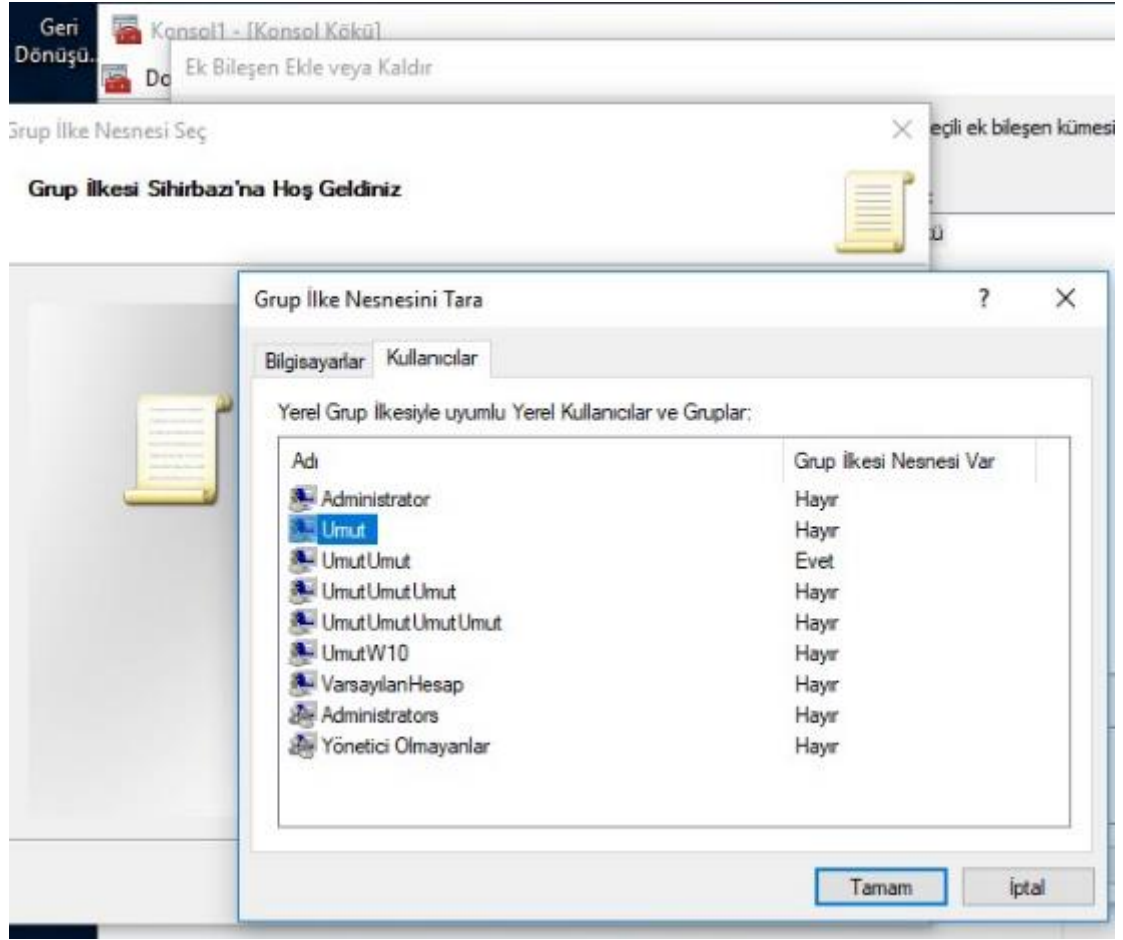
Geri Dönüşü...

Konsol1 - [Konsol Kökü]

Do

Ek Bileşen Ekle veya Kaldır

eçili ek bileşen kümesi

:

ü

Grup İlke Nesnesi Seç

Grup İlkesi Sihirbazı'na Hoş Geldiniz

Grup İlke Nesnesini Tara

?

Bilgisayarlar

Kullanıcılar

Yerel Grup İlkesiyle uyumlu Yerel Kullanıcılar ve Gruplar:

| Adı | Grup İlkesi Nesnesi Var |
|---|---|
| Administrator | Hayır |
| Umut | Hayır |
| UmutUmut | Evet |
| UmutUmutUmut | Hayır |
| UmutUmutUmutUmut | Hayır |
| UmutW10 | Hayır |
| VarsayılanHesap | Hayır |
| Administrators | Hayır |
| Yönetici Olmayanlar | Hayır |

Tamam

İptal